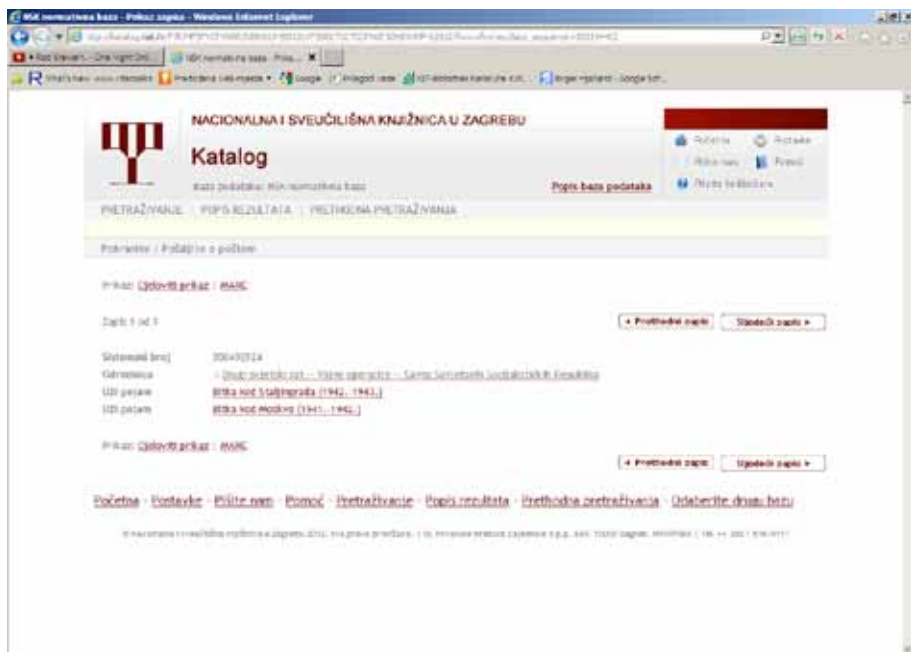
NSK normativna baza - Prikaz zapisa - Windows Internet Explorer

NSK normativna baza - Pos... ×

NACIONALNA I SVEUČILIŠNA KNJIŽNICA U ZAGREBU

Katalog

Baza podataka: NSK normativna baza

Popis baza podataka

Početna
Postavke
Pišite nam
Pomoć
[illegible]

PRETRAŽIVANJE | POPIS REZULTATA | PRETHODNA PRETRAŽIVANJA

Pokrenite / Pošaljite e-poštom

Prikaz: Cjeloviti prikaz | MARC

Zapis 1 od 1

◄ Prethodni zapis
Sljedeći zapis ►

Sistemski broj 000450524
Odrednica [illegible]
UDI pojam Bitka kod Staljingrada (1942.-1943.)
UDI pojam Bitka kod Moskve (1941.-1942.)

Prikaz: Cjeloviti prikaz | MARC

◄ Prethodni zapis
Sljedeći zapis ►

Početna · Postavke · Pišite nam · Pomoć · Pretraživanje · Popis rezultata · Prethodna pretraživanja · Odaberite drugu bazu

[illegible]